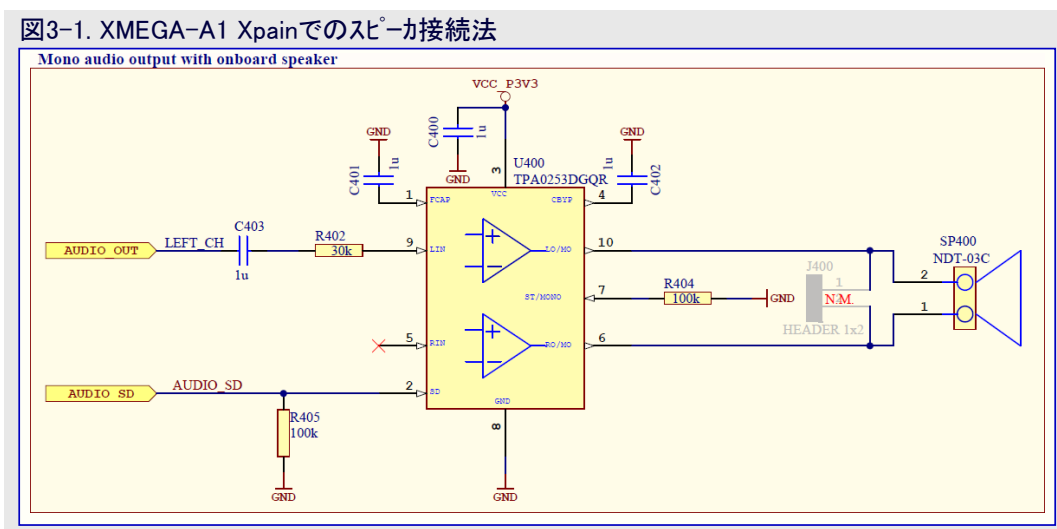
図3-1. XMEGA-A1 Xpainでのスピーカ接続法

Mono audio output with onboard speaker

VCC_P3V3

GND

C400
1u

GND

GND

C401
1u

3

U400
TPA0253DGQR

1u
C402

1
FCAP

VCC

CBYP
4

AUDIO_OUT

LEFT_CH

C403

R402
30k

9
LIN

LO/MO

10

SP400
NDT-03C

1u

J400

1

2

ST/MONO

7

R404
100k

GND

N.M.

1

HEADER 1x2

5
RIN

RO/MO

6

AUDIO_SD

AUDIO_SD

2
SD

GND

R405
100k

8

GND

GND